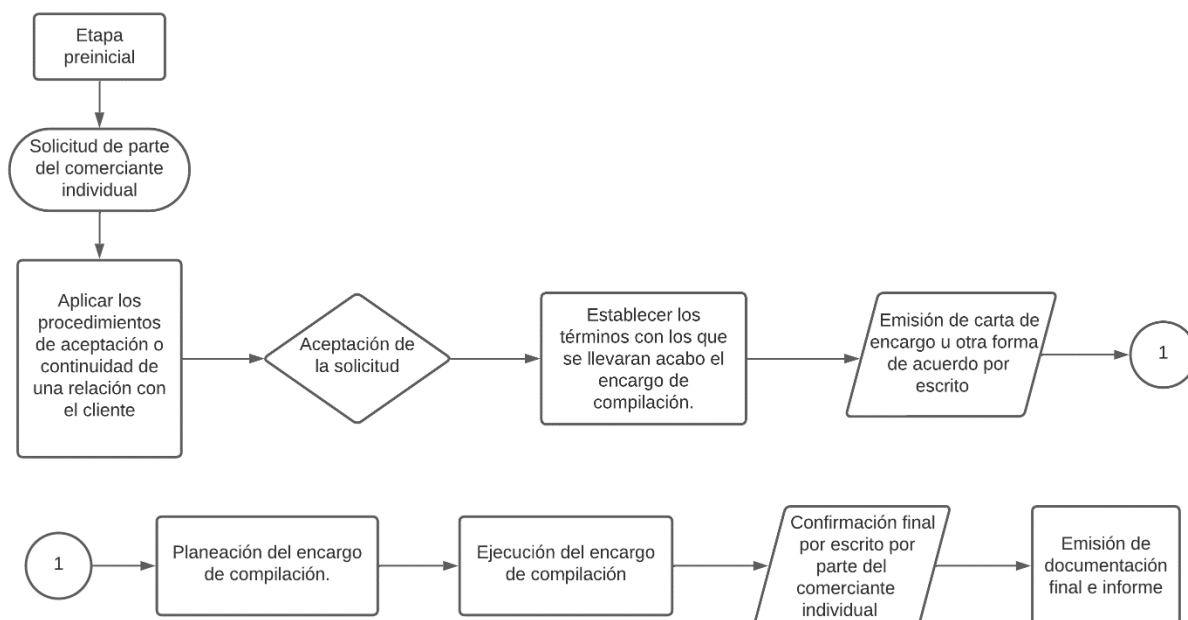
Etapa preinicial

Solicitud de parte del comerciante individual

Aplicar los procedimientos de aceptación o continuidad de una relación con el cliente

Aceptación de la solicitud

Establecer los términos con los que se llevaran acabo el encargo de compilación.

Emisión de carta de encargo u otra forma de acuerdo por escrito

1

1

Planeación del encargo de compilación.

Ejecución del encargo de compilación

Confirmación final por escrito por parte del comerciante individual

Emisión de documentación final e informe